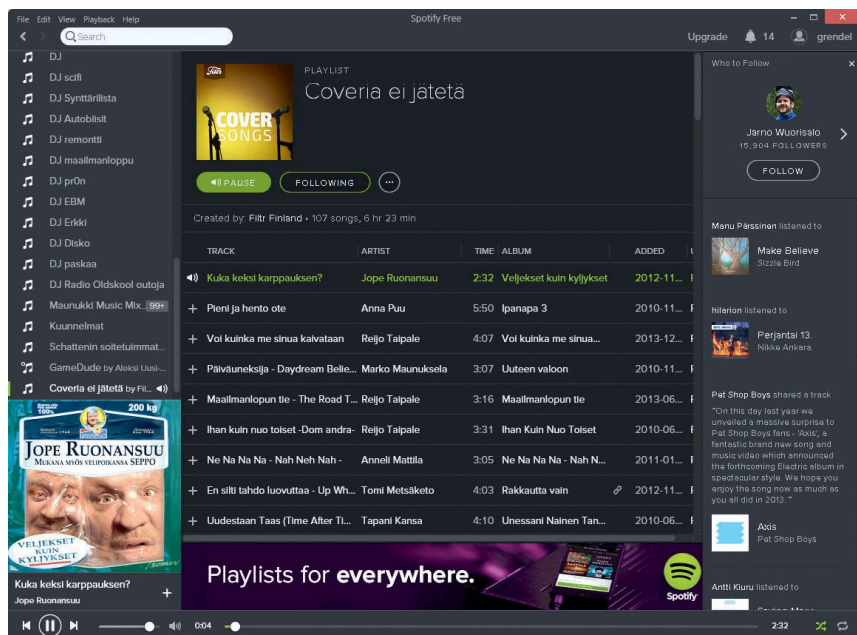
File Edit View Playback Help
Spotify Free
Search
Upgrade 14 grendel

DJ
DJ scifi
DJ Synttärilista
DJ Autobilsit
DJ remontti
DJ maailmanloppu
DJ pr0n
DJ EBM
DJ Erkki
DJ Disko
DJ paskaa
DJ Radio Oldskool outoja
Maunukki Music Mix 99+
Kuunnelmat
Schattenin soitetuimmat...
GameDude by Aleksi Uusi...
Coveria ei jätetä by Fil...

200 kg
100%
JOPE RUONANSUU
MUKANA MYÖS VELIPOIKANSA SEPPO
VELJEKSET KUIN KYLJYKSET

Kuka keksi karppauksen?
Jope Ruonansuu

Filtr
COVER SONGS
PLAYLIST
Coveria ei jätetä
PAUSE
FOLLOWING
...
Created by: Filtr Finland • 107 songs, 6 hr 23 min

| TRACK | ARTIST | TIME | ALBUM | ADDED |
|---|---|---|---|---|
| Kuka keksi karppauksen? | Jope Ruonansuu | 2:32 | Veljekset kuin kyljykset | 2012-11... |
| Pieni ja hento ote | Anna Puu | 5:50 | Ipanapa 3 | 2010-11... |
| Voi kuinka me sinua kaivataan | Reijo Taipale | 4:07 | Voi kuinka me sinua... | 2013-12... |
| Päiväuneksija - Daydream Belie... | Marko Maunuksela | 3:07 | Uuteen valoon | 2010-11... |
| Maailmanlopun tie - The Road T... | Reijo Taipale | 3:16 | Maailmanlopun tie | 2013-06... |
| Ihan kuin nuo toiset -Dom andra- | Reijo Taipale | 3:31 | Ihan Kuin Nuo Toiset | 2010-06... |
| Ne Na Na Na - Nah Neh Nah - | Anneli Mattila | 3:05 | Ne Na Na Na - Nah N... | 2011-01... |
| En silti tahdo luovuttaa - Up Wh... | Tomi Metsäketo | 4:03 | Rakkautta vain | 2012-11... |
| Uudestaan Taas (Time After Ti... | Tapani Kansa | 4:10 | Unessani Nainen Tan... | 2010-06... |

Playlists for everywhere.
Spotify

Who to Follow
Jarno Wuorisalo
15,904 FOLLOWERS
FOLLOW

Manu Pärssinen listened to
Make Believe
Sizzle Bird

hilarion listened to
Perjantai 13
Nikke Ankara

Pet Shop Boys shared a track
"On this day last year we unveiled a massive surprise to Pet Shop Boys fans - 'Axis', a fantastic brand new song and music video which announced the forthcoming Electric album in spectacular style. We hope you enjoy the song now as much as you all did in 2013."
Axis
Pet Shop Boys

Antti Kiuru listened to

0:04
2:32